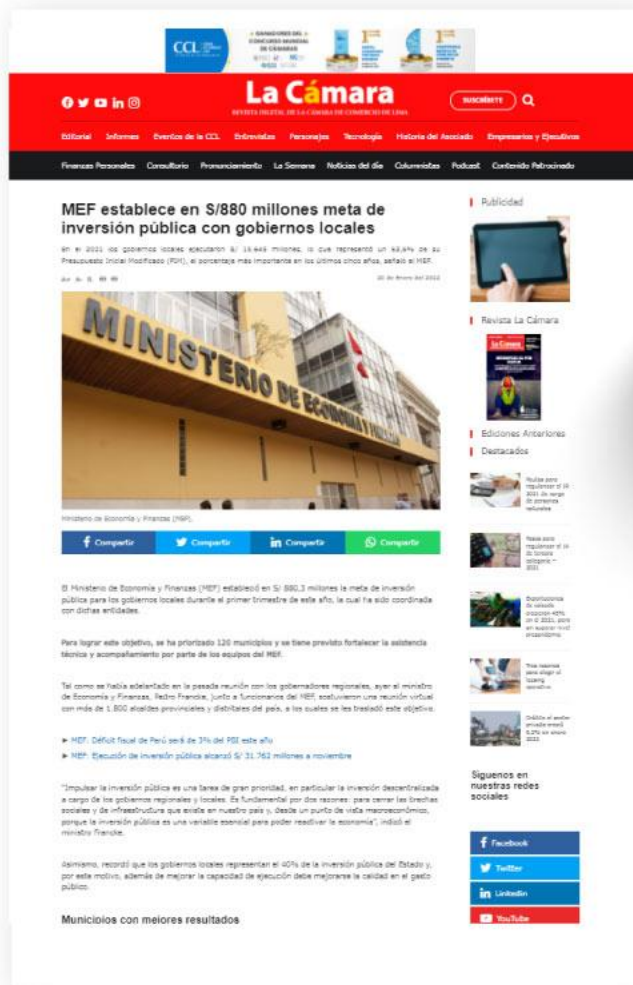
CCL

GANADORES DEL CONCURSO MUNDIAL DE CÁMARAS

La Cámara
REVISTA DIGITAL DE LA CÁMARA DE COMERCIO DE LIMA

SUSCRÍBETE

Editorial Informes Eventos de la CCL Entrevistas Personajes Tecnología Historia del Asociado Empresarios y Ejecutivos

Finanzas Personales Consultorio Pronunciamiento La Semana Noticias del día Columnistas Podcast Contenido Patrocinado

MEF establece en S/880 millones meta de inversión pública con gobiernos locales

En el 2021 los gobiernos locales ejecutaron S/ 15.649 millones, lo que representó un 63,6% de su Presupuesto Inicial Modificado (PIM), el porcentaje más importante en los últimos cinco años, señaló el MEF.

20 de Enero del 2022

MINISTERIO DE ECONOMÍA Y FINANZAS

Ministerio de Economía y Finanzas (MEF).

Compartir Compartir Compartir Compartir

El Ministerio de Economía y Finanzas (MEF) estableció en S/ 880,3 millones la meta de inversión pública para los gobiernos locales durante el primer trimestre de este año, la cual ha sido coordinada con dichas entidades.

Para lograr este objetivo, se ha priorizado 120 municipios y se tiene previsto fortalecer la asistencia técnica y acompañamiento por parte de los equipos del MEF.

Tal como se había adelantado en la pasada reunión con los gobernadores regionales, ayer el ministro de Economía y Finanzas, Pedro Francke, junto a funcionarios del MEF, sostuvieron una reunión virtual con más de 1.800 alcaldes provinciales y distritales del país, a los cuales se les trasladó este objetivo.

► MEF: Déficit fiscal de Perú será de 3% del PBI este año
► MEF: Ejecución de inversión pública alcanzó S/ 31.762 millones a noviembre

"Impulsar la inversión pública es una tarea de gran prioridad, en particular la inversión descentralizada a cargo de los gobiernos regionales y locales. Es fundamental por dos razones: para cerrar las brechas sociales y de infraestructura que existe en nuestro país y, desde un punto de vista macroeconómico, porque la inversión pública es una variable esencial para poder reactivar la economía", indicó el ministro Francke.

Asimismo, recordó que los gobiernos locales representan el 40% de la inversión pública del Estado y, por este motivo, además de mejorar la capacidad de ejecución debe mejorarse la calidad en el gasto público.

Municipios con mejores resultados

Publicidad

Revista La Cámara

Ediciones Anteriores

Destacados

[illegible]

Síguenos en nuestras redes sociales

Facebook
Twitter
LinkedIn
YouTube